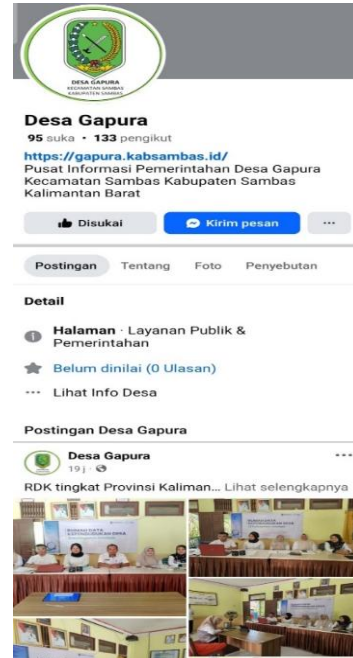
DESA GAPURA
KECAMATAN SAMBAS
KABUPATEN SAMBAS

Desa Gapura
95 suka • 133 pengikut
https://gapura.kabsambas.id/
Pusat Informasi Pemerintahan Desa Gapura Kecamatan Sambas Kabupaten Sambas Kalimantan Barat

Disukai
Kirim pesan
···

Postingan Tentang Foto Penyebutan

Detail

Halaman · Layanan Publik & Pemerintahan

Belum dinilai (0 Ulasan)

··· Lihat Info Desa

Postingan Desa Gapura

Desa Gapura
19 j ·
···
RDK tingkat Provinsi Kaliman... Lihat selengkapnya